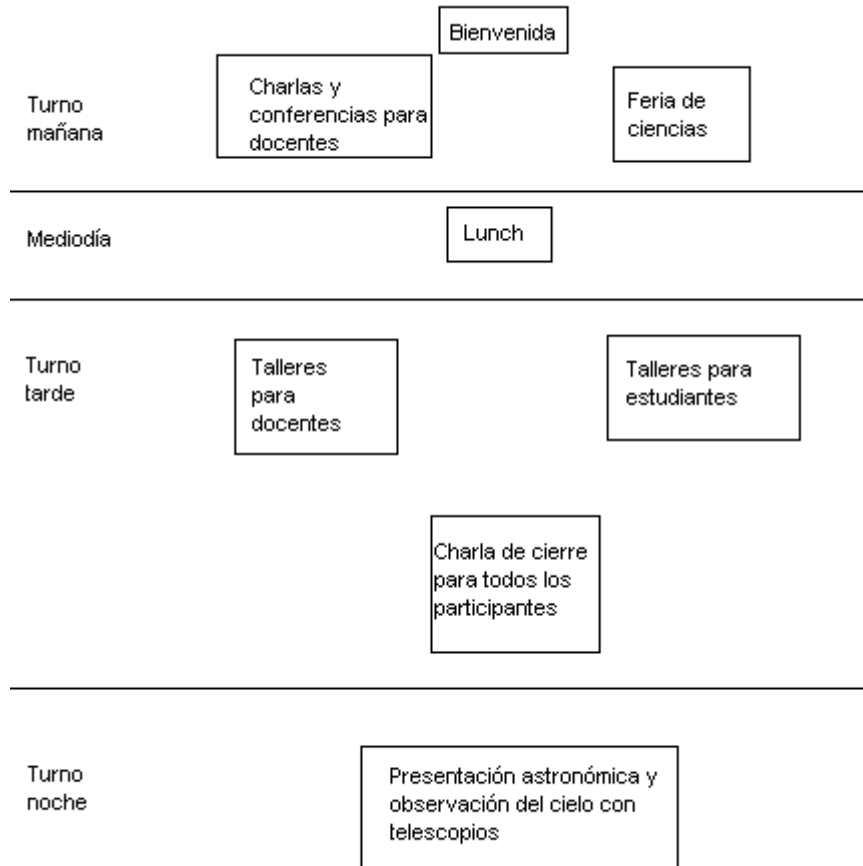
Bienvenida

Turno mañana

Charlas y conferencias para docentes

Feria de ciencias

Mediodía

Lunch

Turno tarde

Talleres para docentes

Talleres para estudiantes

Charla de cierre para todos los participantes

Turno noche

Presentación astronómica y observación del cielo con telescopios